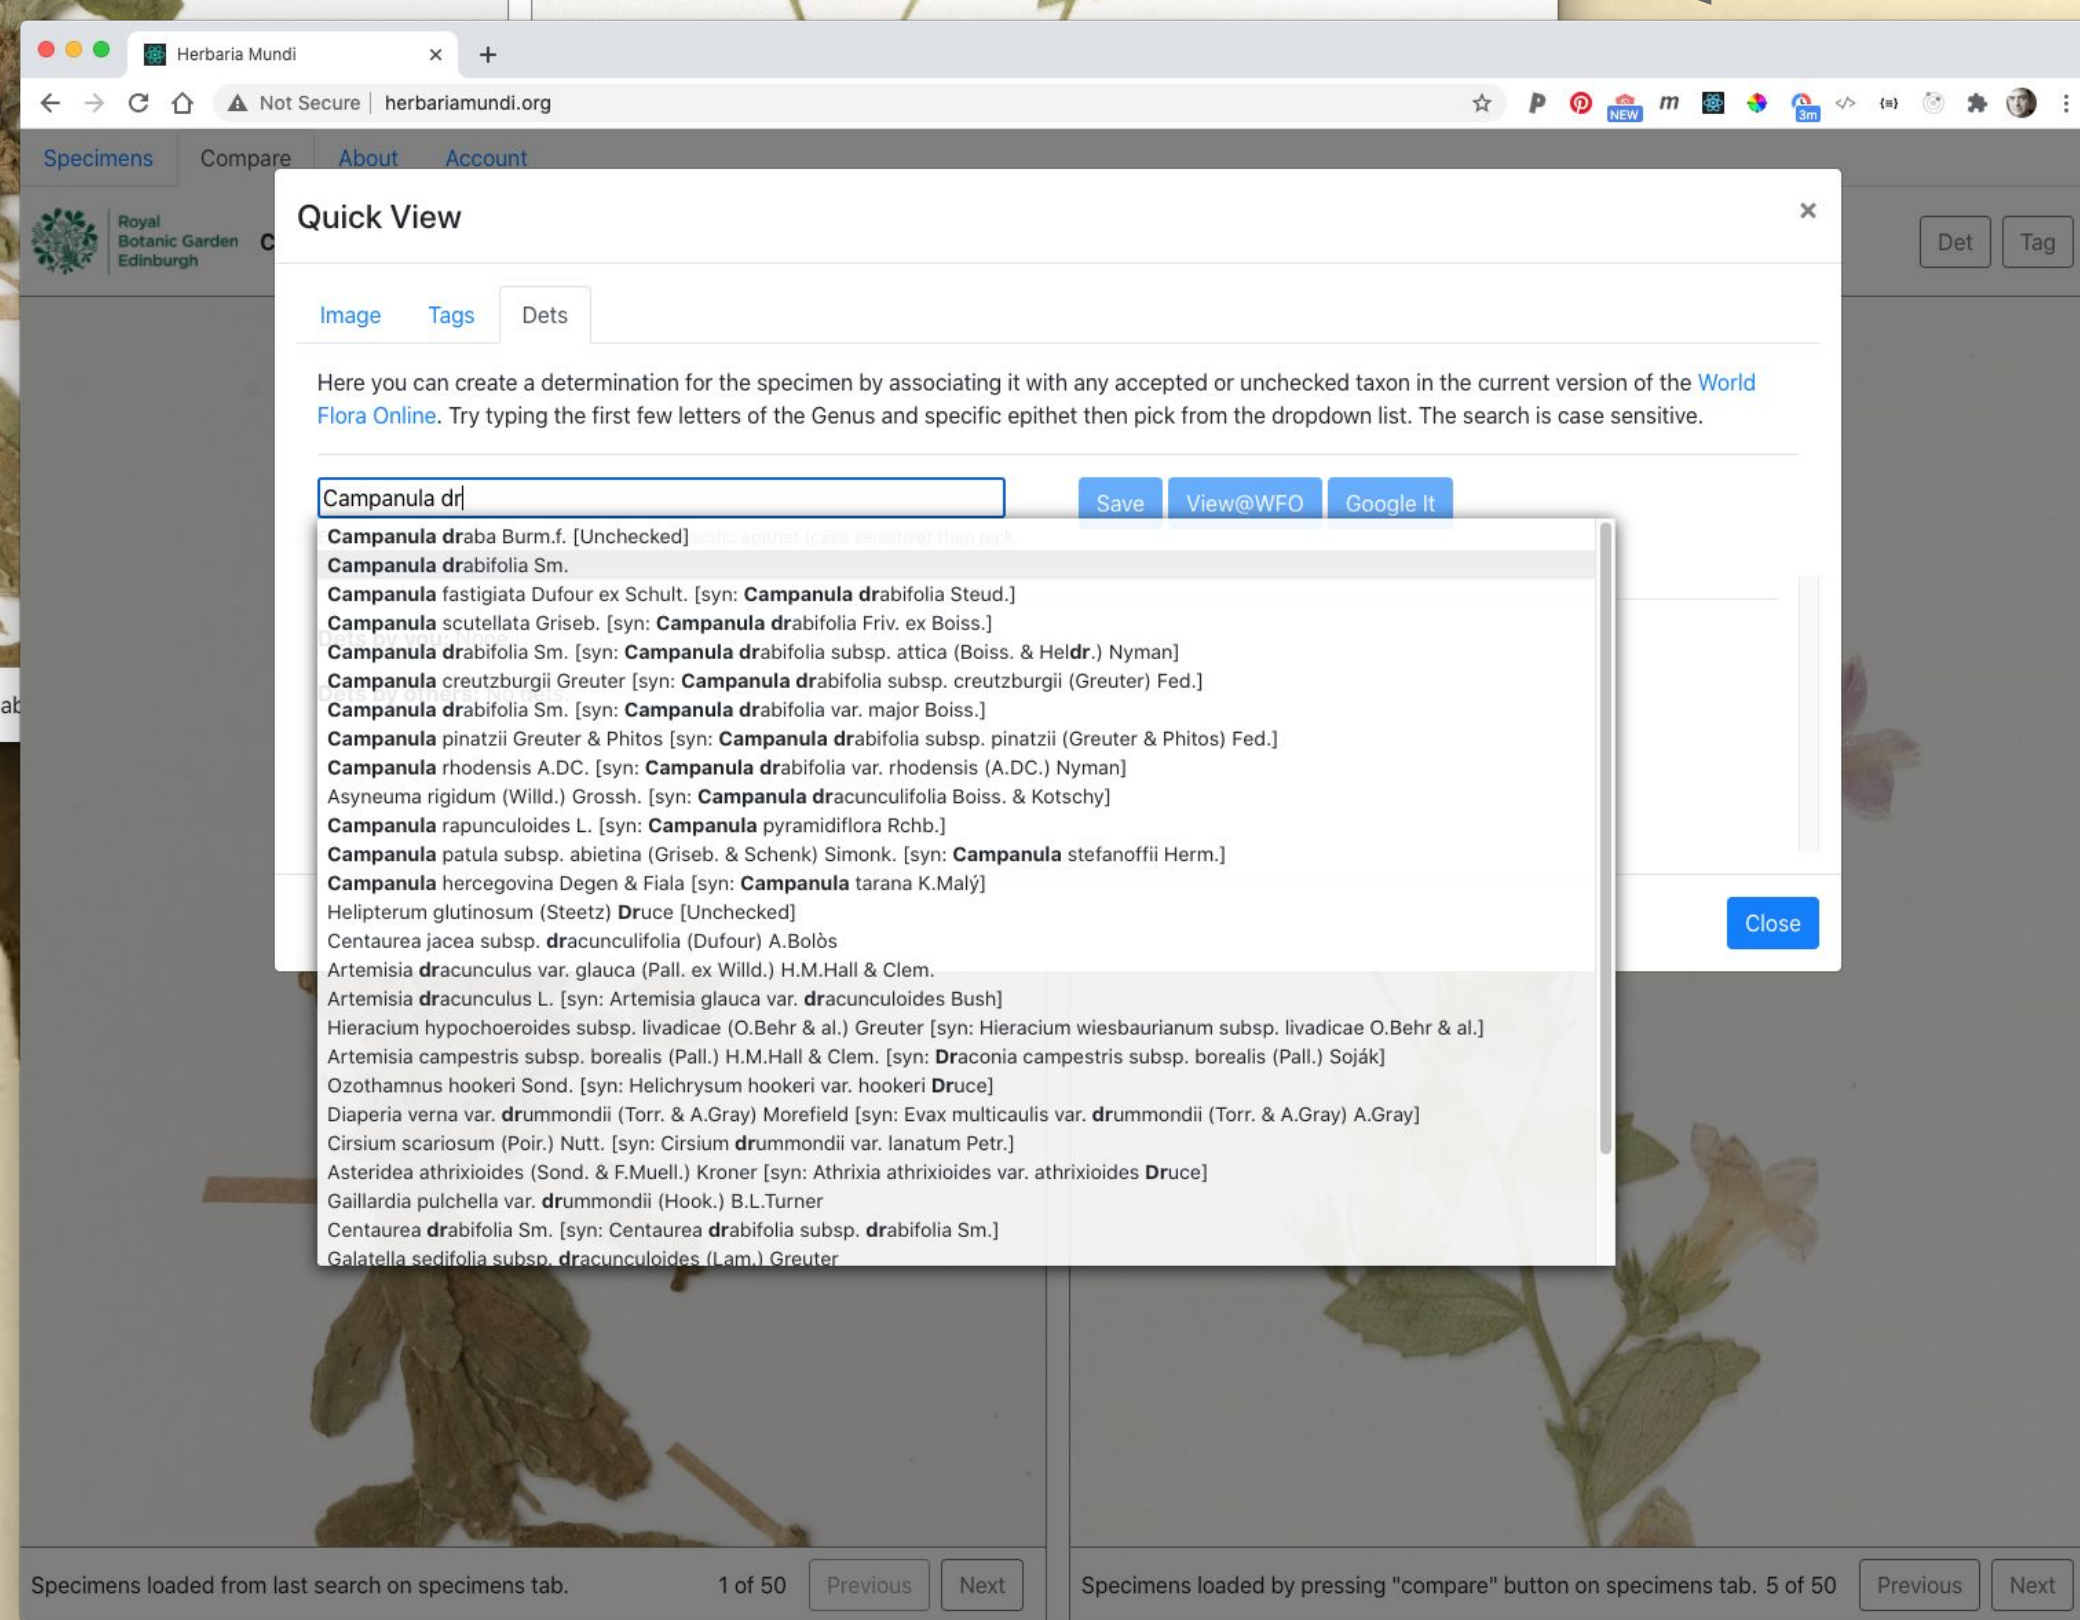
Herbaria Mundi

Not Secure | herbariamundi.org

NEW

3m

Specimens Compare About Account

Royal Botanic Garden Edinburgh

Det Tag

Quick View

×

Image Tags Dets

Here you can create a determination for the specimen by associating it with any accepted or unchecked taxon in the current version of the World Flora Online. Try typing the first few letters of the Genus and specific epithet then pick from the dropdown list. The search is case sensitive.

Campanula dr

Save View@WFO Google It

Campanula draba Burm.f. [Unchecked]
Campanula drabifolia Sm.
Campanula fastigiata Dufour ex Schult. [syn: Campanula drabifolia Steud.]
Campanula scutellata Griseb. [syn: Campanula drabifolia Friv. ex Boiss.]
Campanula drabifolia Sm. [syn: Campanula drabifolia subsp. attica (Boiss. & Heldr.) Nyman]
Campanula creutzburgii Greuter [syn: Campanula drabifolia subsp. creutzburgii (Greuter) Fed.]
Campanula drabifolia Sm. [syn: Campanula drabifolia var. major Boiss.]
Campanula pinatzii Greuter & Phitos [syn: Campanula drabifolia subsp. pinatzii (Greuter & Phitos) Fed.]
Campanula rhodensis A.DC. [syn: Campanula drabifolia var. rhodensis (A.DC.) Nyman]
Asyneuma rigidum (Willd.) Grossh. [syn: Campanula dracunculifolia Boiss. & Kotschy]
Campanula rapunculoides L. [syn: Campanula pyramidiflora Rchb.]
Campanula patula subsp. abietina (Griseb. & Schenk) Simonk. [syn: Campanula stefanoffii Herm.]
Campanula hercegovina Degen & Fiala [syn: Campanula tarana K.Malý]
Helipterum glutinosum (Steetz) Druce [Unchecked]
Centaurea jacea subsp. dracunculifolia (Dufour) A.Bolòs
Artemisia dracunculus var. glauca (Pall. ex Willd.) H.M.Hall & Clem.
Artemisia dracunculus L. [syn: Artemisia glauca var. dracunculoides Bush]
Hieracium hypochoeroides subsp. livadicae (O.Behr & al.) Greuter [syn: Hieracium wiesbaurianum subsp. livadicae O.Behr & al.]
Artemisia campestris subsp. borealis (Pall.) H.M.Hall & Clem. [syn: Draconia campestris subsp. borealis (Pall.) Soják]
Ozothamnus hookeri Sond. [syn: Helichrysum hookeri var. hookeri Druce]
Diaperia verna var. drummondii (Torr. & A.Gray) Morefield [syn: Evax multicaulis var. drummondii (Torr. & A.Gray) A.Gray]
Cirsium scariosum (Poir.) Nutt. [syn: Cirsium drummondii var. lanatum Petr.]
Asteridea athrixioides (Sond. & F.Muell.) Kroner [syn: Athrixia athrixioides var. athrixioides Druce]
Gaillardia pulchella var. drummondii (Hook.) B.L.Turner
Centaurea drabifolia Sm. [syn: Centaurea drabifolia subsp. drabifolia Sm.]
Galatella sedifolia subsp. dracunculoides (Lam.) Greuter

Close

Specimens loaded from last search on specimens tab. 1 of 50 Previous Next

Specimens loaded by pressing "compare" button on specimens tab. 5 of 50 Previous Next